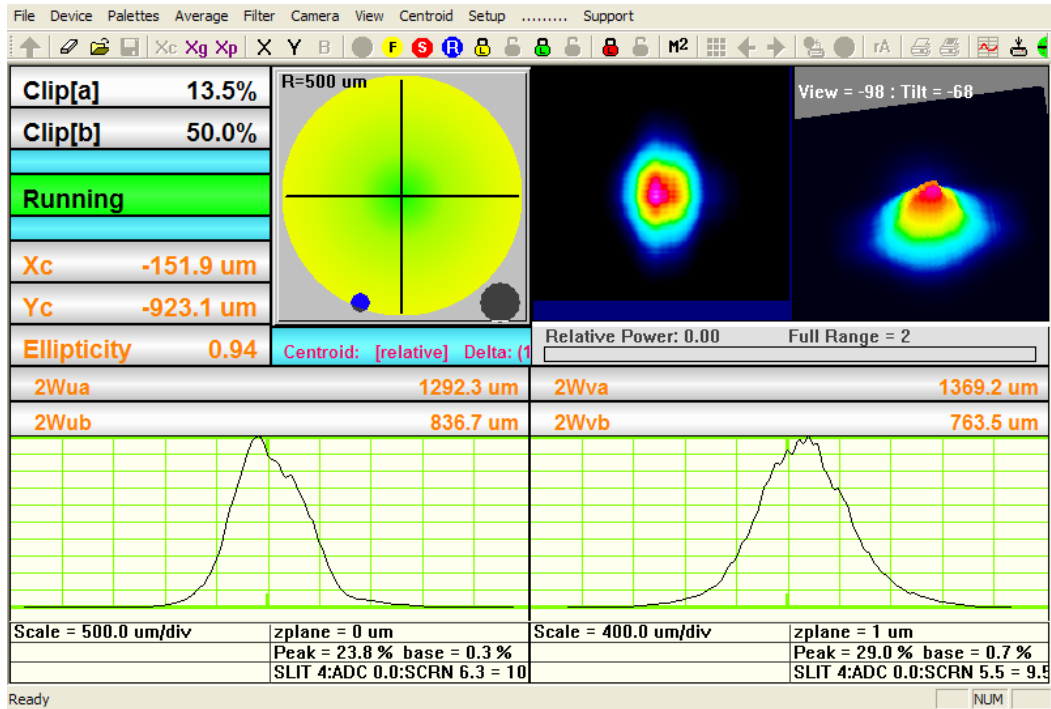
File Device Palettes Average Filter Camera View Centroid Setup ......... Support

Xc Xg Xp X Y B F S R M2 rA

Clip[a] 13.5%
Clip[b] 50.0%
Running
Xc -151.9 um
Yc -923.1 um
Ellipticity 0.94

R=500 um

View = -98 : Tilt = -68

Centroid: [relative] Delta: (1

Relative Power: 0.00 Full Range = 2

2Wua 1292.3 um
2Wub 836.7 um
2Wva 1369.2 um
2Wvb 763.5 um

| Scale = 500.0 um/div | zplane = 0 um | Scale = 400.0 um/div | zplane = 1 um |
|---|---|---|---|
| | Peak = 23.8 % base = 0.3 % | | Peak = 29.0 % base = 0.7 % |
| | SLIT 4:ADC 0.0:SCRN 6.3 = 10 | | SLIT 4:ADC 0.0:SCRN 5.5 = 9.5 |

Ready NUM